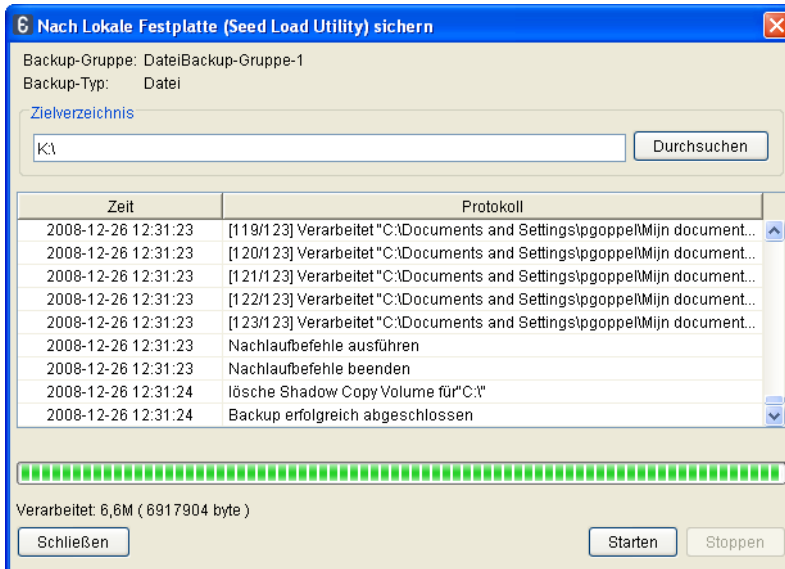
6 Nach Lokale Festplatte (Seed Load Utility) sichern

Backup-Gruppe: DateiBackup-Gruppe-1
Backup-Typ: Datei

Zielverzeichnis

K:\

Durchsuchen

| Zeit | Protokoll |
|---|---|
| 2008-12-26 12:31:23 | [119/123] Verarbeitet "C:\Documents and Settings\pgoppel\Mijn document... |
| 2008-12-26 12:31:23 | [120/123] Verarbeitet "C:\Documents and Settings\pgoppel\Mijn document... |
| 2008-12-26 12:31:23 | [121/123] Verarbeitet "C:\Documents and Settings\pgoppel\Mijn document... |
| 2008-12-26 12:31:23 | [122/123] Verarbeitet "C:\Documents and Settings\pgoppel\Mijn document... |
| 2008-12-26 12:31:23 | [123/123] Verarbeitet "C:\Documents and Settings\pgoppel\Mijn document... |
| 2008-12-26 12:31:23 | Nachlaufbefehle ausführen |
| 2008-12-26 12:31:23 | Nachlaufbefehle beenden |
| 2008-12-26 12:31:24 | lösche Shadow Copy Volume für"C:\" |
| 2008-12-26 12:31:24 | Backup erfolgreich abgeschlossen |

Verarbeitet: 6,6M ( 6917904 byte )

Schließen

Starten

Stoppen